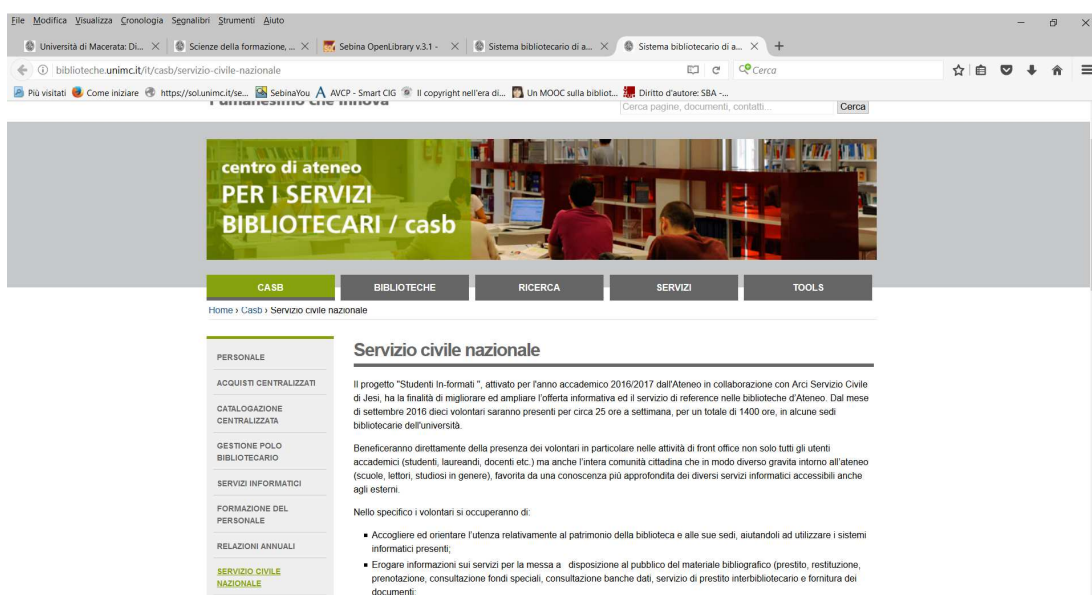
File Modifica Visualizza Cronologia Segnalibri Strumenti Aiuto

Università di Macerata: Di... × Scienze della formazione, ... × Sebina OpenLibrary v.3.1 - × Sistema bibliotecario di a... × Sistema bibliotecario di a... × +

biblioteche.unimc.it/it/casb/servizio-civile-nazionale

Cerca

Più visitati Come iniziare https://sol.unimc.it/se... SebinaYou AVCP - Smart CIG Il copyright nell'era di... Un MOOC sulla bibliot... Diritto d'autore: SBA -...

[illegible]

Cerca pagine, documenti, contatti... Cerca

centro di ateneo
PER I SERVIZI
BIBLIOTECARI / casb

CASB BIBLIOTECHE RICERCA SERVIZI TOOLS

Home › Casb › Servizio civile nazionale

PERSONALE
ACQUISTI CENTRALIZZATI
CATALOGAZIONE CENTRALIZZATA
GESTIONE POLO BIBLIOTECARIO
SERVIZI INFORMATICI
FORMAZIONE DEL PERSONALE
RELAZIONI ANNUALI
SERVIZIO CIVILE NAZIONALE

Servizio civile nazionale

Il progetto "Studenti In-formati ", attivato per l'anno accademico 2016/2017 dall'Ateneo in collaborazione con Arci Servizio Civile di Jesi, ha la finalità di migliorare ed ampliare l'offerta informativa ed il servizio di reference nelle biblioteche d'Ateneo. Dal mese di settembre 2016 dieci volontari saranno presenti per circa 25 ore a settimana, per un totale di 1400 ore, in alcune sedi bibliotecarie dell'università.

Beneficeranno direttamente della presenza dei volontari in particolare nelle attività di front office non solo tutti gli utenti accademici (studenti, laureandi, docenti etc.) ma anche l'intera comunità cittadina che in modo diverso gravita intorno all'ateneo (scuole, lettori, studiosi in genere), favorita da una conoscenza più approfondita dei diversi servizi informatici accessibili anche agli esterni.

Nello specifico i volontari si occuperanno di:

- Accogliere ed orientare l'utenza relativamente al patrimonio della biblioteca e alle sue sedi, aiutandoli ad utilizzare i sistemi informatici presenti;
- Erogare informazioni sui servizi per la messa a disposizione al pubblico del materiale bibliografico (prestito, restituzione, prenotazione, consultazione fondi speciali, consultazione banche dati, servizio di prestito interbibliotecario e fornitura dei documenti;